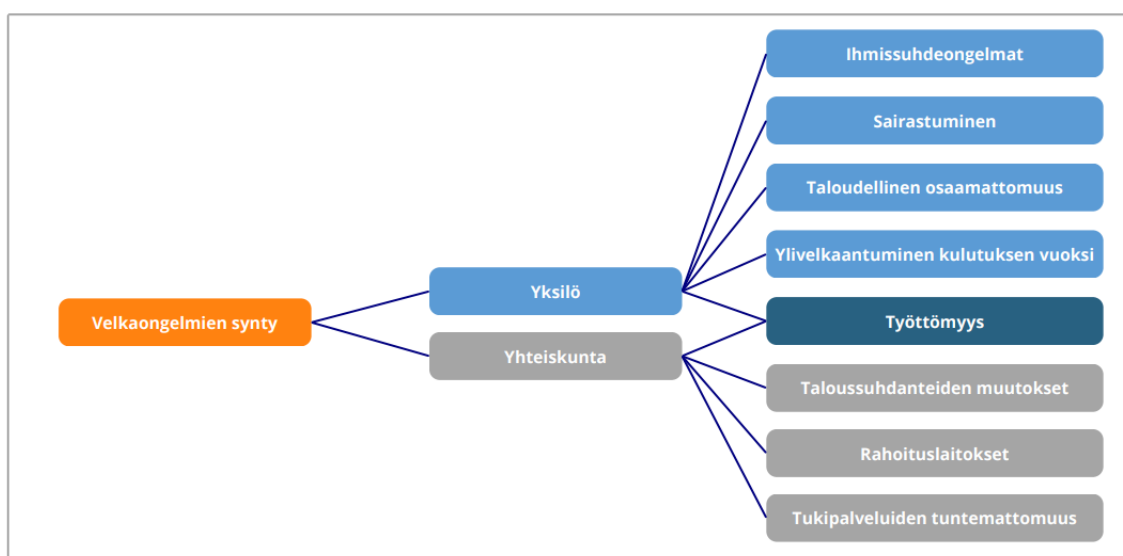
Velkaongelmien synty

Yksilö

Yhteiskunta

Ihmissuhdeongelmat

Sairastuminen

Taloudellinen osaamattomuus

Ylivelkaantuminen kulutuksen vuoksi

Työttömyys

Taloussuhdanteiden muutokset

Rahoituslaitokset

Tukipalveluiden tuntemattomuus